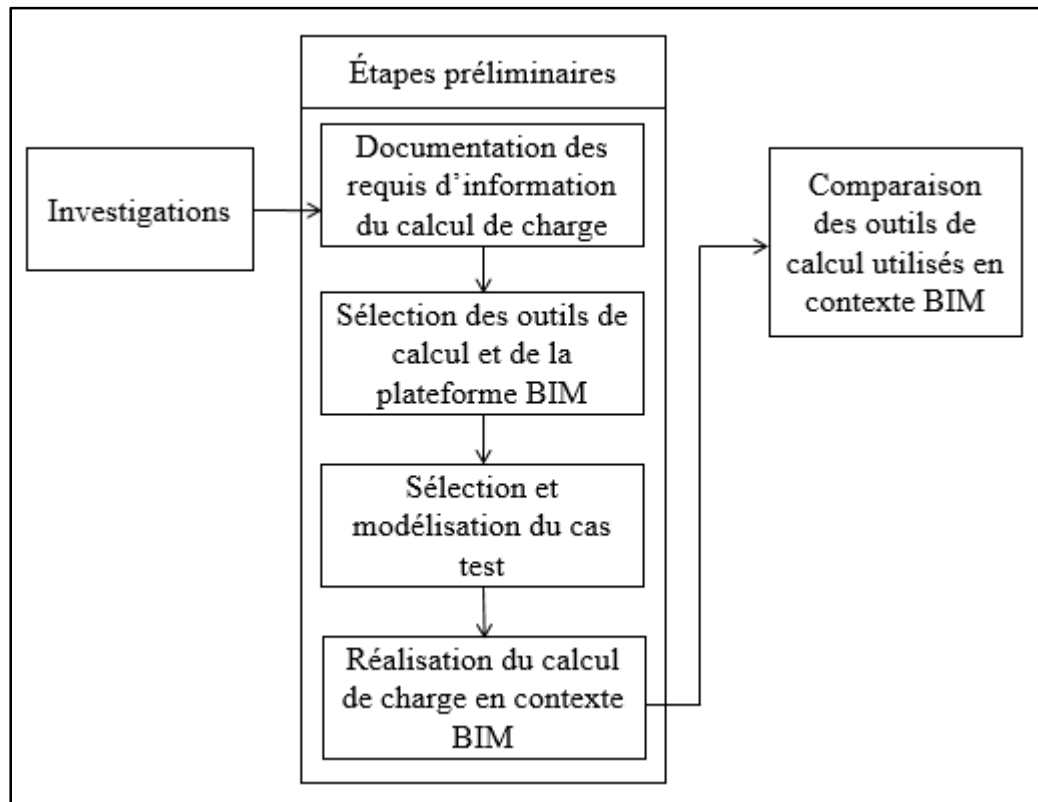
Investigations

Étapes préliminaires

Documentation des requis d'information du calcul de charge

Sélection des outils de calcul et de la plateforme BIM

Sélection et modélisation du cas test

Réalisation du calcul de charge en contexte BIM

Comparaison des outils de calcul utilisés en contexte BIM